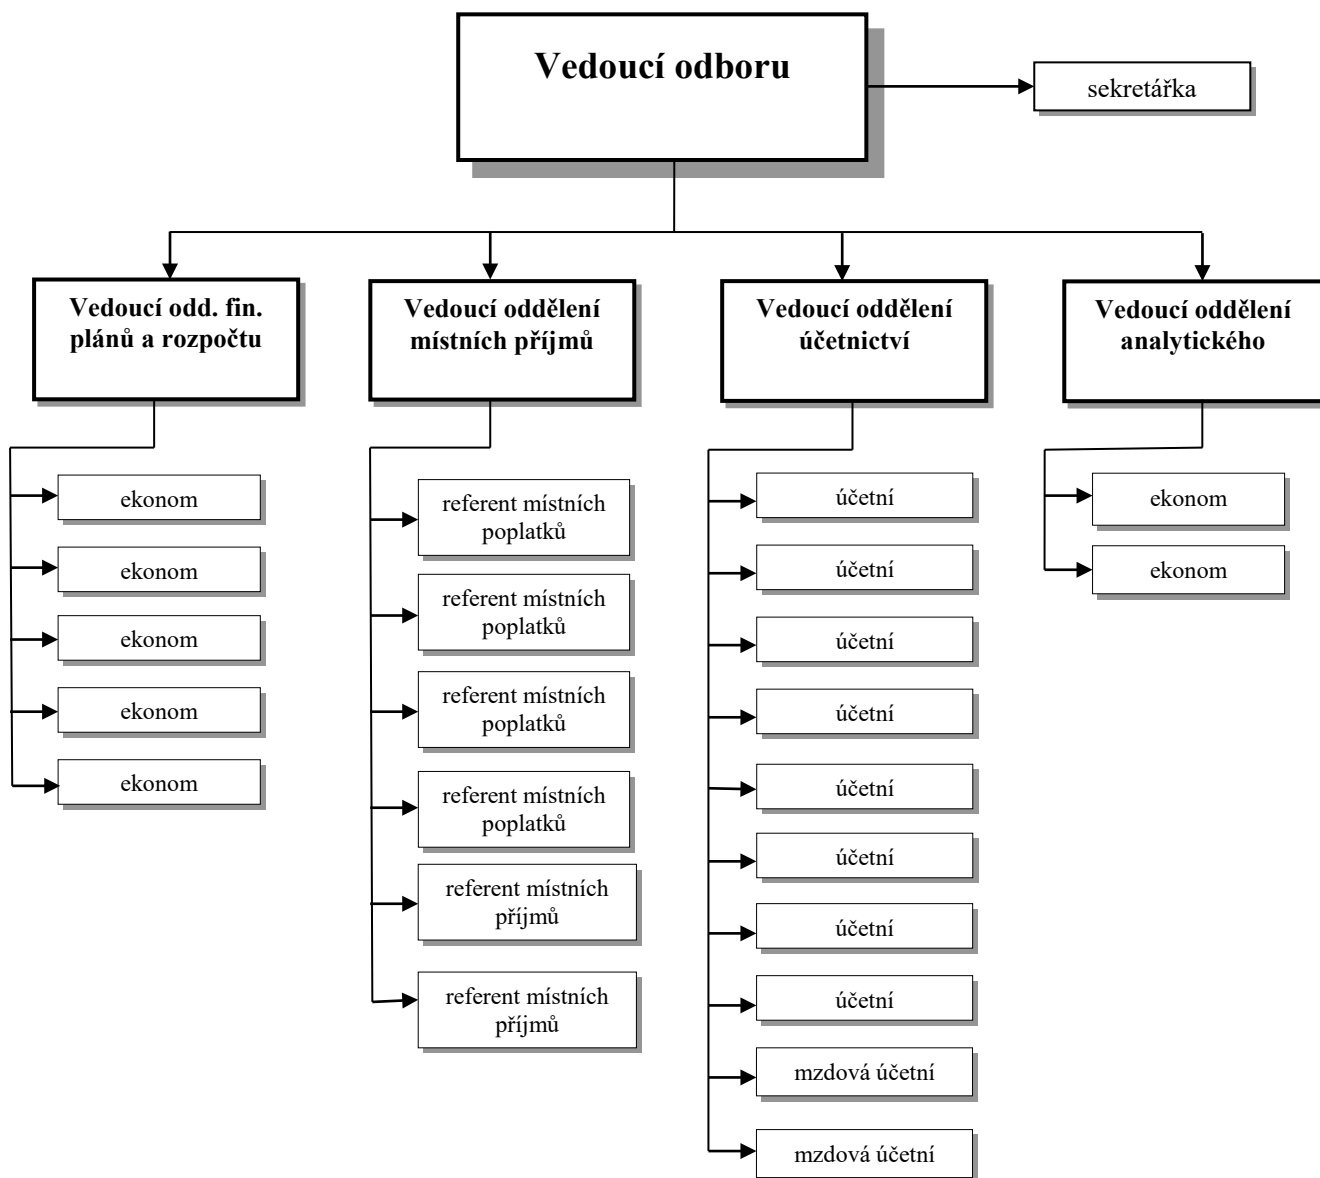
Vedoucí odboru

sekretářka

Vedoucí odd. fin. plánů a rozpočtu

ekonom

ekonom

ekonom

ekonom

ekonom

Vedoucí oddělení místních příjmů

referent místních poplatků

referent místních poplatků

referent místních poplatků

referent místních poplatků

referent místních příjmů

referent místních příjmů

Vedoucí oddělení účetnictví

účetní

účetní

účetní

účetní

účetní

účetní

účetní

účetní

mzdová účetní

mzdová účetní

Vedoucí oddělení analytického

ekonom

ekonom